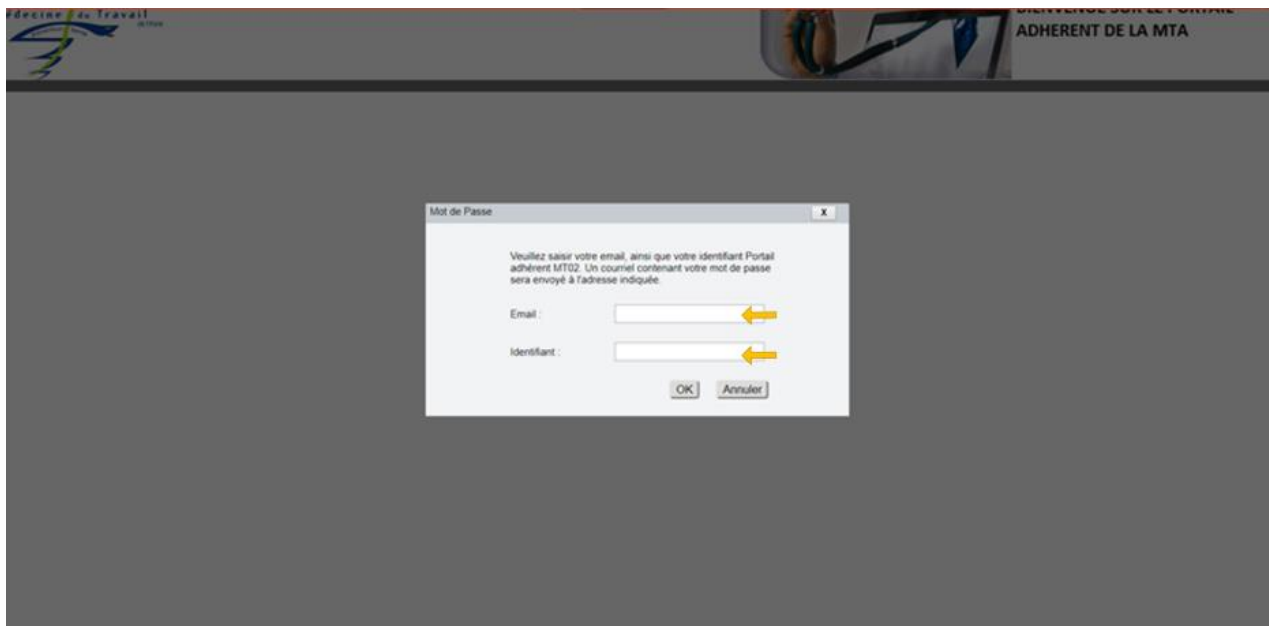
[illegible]decine du Travail

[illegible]
ADHERENT DE LA MTA

Mot de Passe

x

Veuillez saisir votre email, ainsi que votre identifiant Portail adhérent MT02. Un courriel contenant votre mot de passe sera envoyé à l'adresse indiquée.

Email :

Identifiant :

OK

Annuler